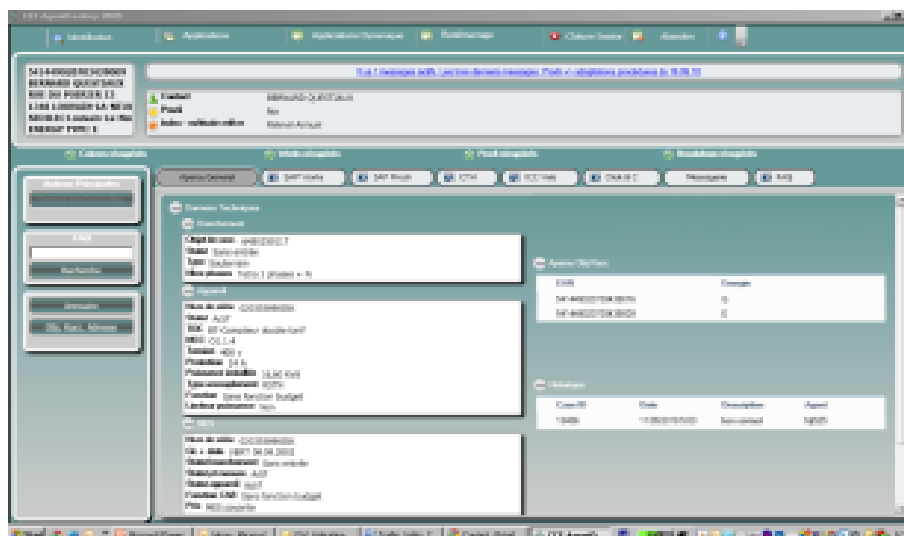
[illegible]

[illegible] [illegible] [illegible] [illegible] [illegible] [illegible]

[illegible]

Fiabilité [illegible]
Profil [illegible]
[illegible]

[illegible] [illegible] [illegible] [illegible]

Aperçu général | SAT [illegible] | SAT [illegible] | CTA | TC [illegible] | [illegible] | Messages | FAQ

Données Techniques

Branchement
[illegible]

Appareil
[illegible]

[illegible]

Numéros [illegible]
| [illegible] | Groupe |
|---|---|
| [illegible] | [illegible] |
| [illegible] | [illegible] |

Historique
| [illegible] | Date | Description | Agent |
|---|---|---|---|
| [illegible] | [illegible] | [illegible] | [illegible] |

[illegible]